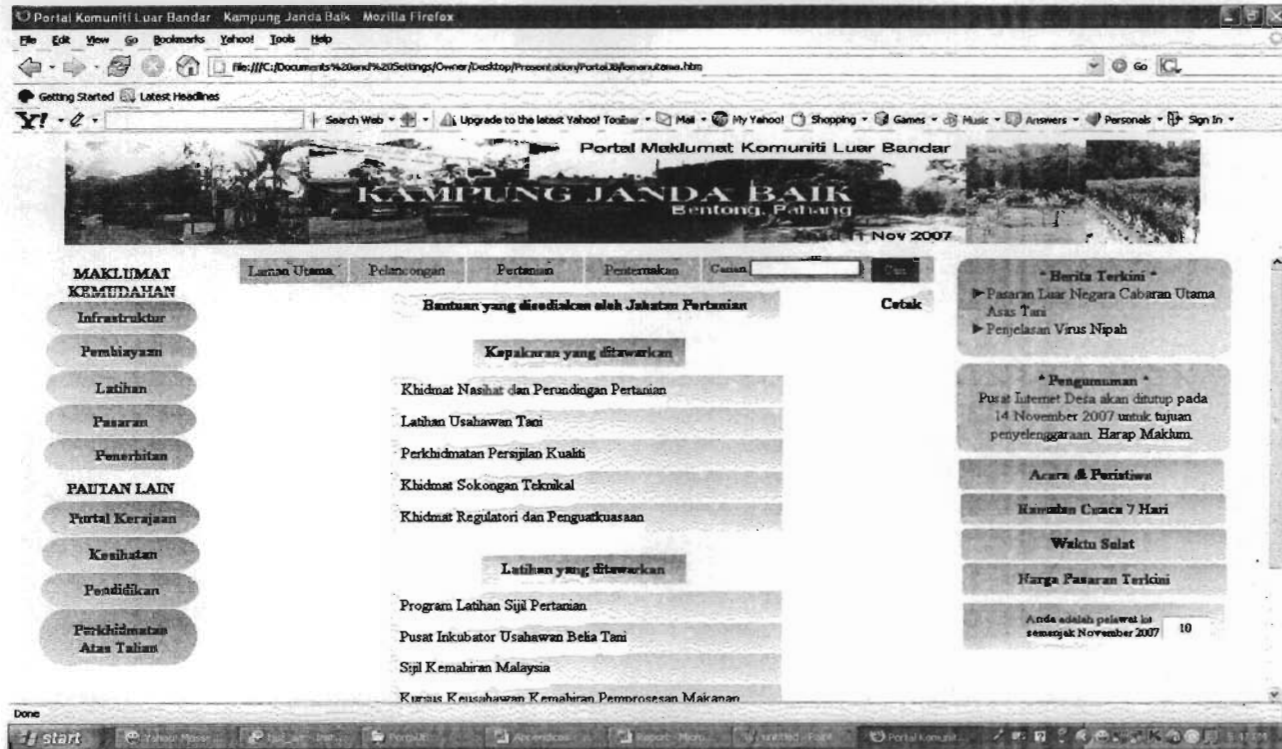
Portal Komuniti Luar Bandar - Kampung Janda Baik - Mozilla Firefox

File Edit View Go Bookmarks Yahoo! Tools Help

file:///C:/Documents%20and%20Settings/Owner/Desktop/Presentation/PortalJB/lamanutama.htm

Getting Started Latest Headlines

Y! Search Web Upgrade to the latest Yahoo! Toolbar Mail My Yahoo! Shopping Games Music Answers Personals Sign In

Portal Maklumat Komuniti Luar Bandar

KAMPUNG JANDA BAIK

Bentong, Pahang

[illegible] 1 Nov 2007

MAKLUMAT KEMUDAHAN

Infrastruktur

Pembiayaan

Latihan

Pasaran

Penerbitan

PAUTAN LAIN

Portal Kerajaan

Kesihatan

Pendidikan

Perkhidmatan Atas Talian

Laman Utama | Pelancongan | Pertanian | Penternakan | Carian | Cari

Bantuan yang disediakan oleh Jabatan Pertanian

Cetak

Kepakaran yang ditawarkan

Khidmat Nasihat dan Perundingan Pertanian

Latihan Usahawan Tani

Perkhidmatan Persijilan Kualiti

Khidmat Sokongan Teknikal

Khidmat Regulatori dan Penguatkuasaan

Latihan yang ditawarkan

Program Latihan Sijil Pertanian

Pusat Inkubator Usahawan Belia Tani

Sijil Kemahiran Malaysia

Kursus Keusahawan Kemahiran Pemprosesan Makanan

* Berita Terkini *

Pasaran Luar Negara Cabaran Utama Asas Tani

Penjelasan Virus Nipah

* Pengumuman *

Pusat Internet Desa akan ditutup pada 14 November 2007 untuk tujuan penyelenggaraan. Harap Maklum.

Acara & Peristiwa

Ramalan Cuaca 7 Hari

Waktu Solat

Harga Pasaran Terkini

Anda adalah pelawat ke semenjak November 2007 10

Done

start